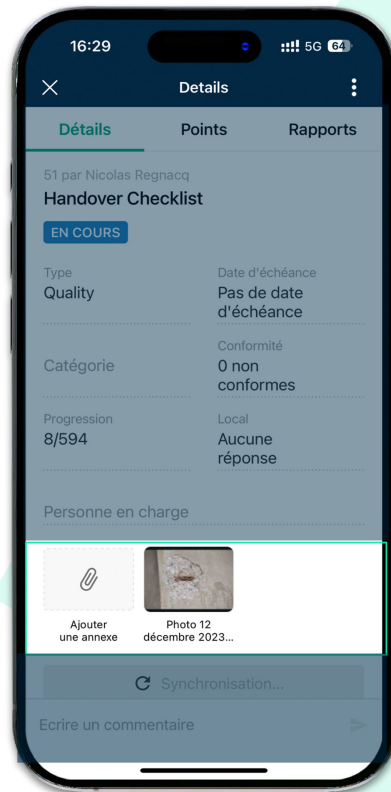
16:29
5G 64

Details

Détails
Points
Rapports

51 par Nicolas Regnacq
Handover Checklist
EN COURS

Type
Quality

Date d'échéance
Pas de date d'échéance

Catégorie

Conformité
0 non conformes

Progression
8/594

Local
Aucune réponse

Personne en charge

Ajouter une annexe

Photo 12 décembre 2023...

Synchronisation...

Ecrire un commentaire